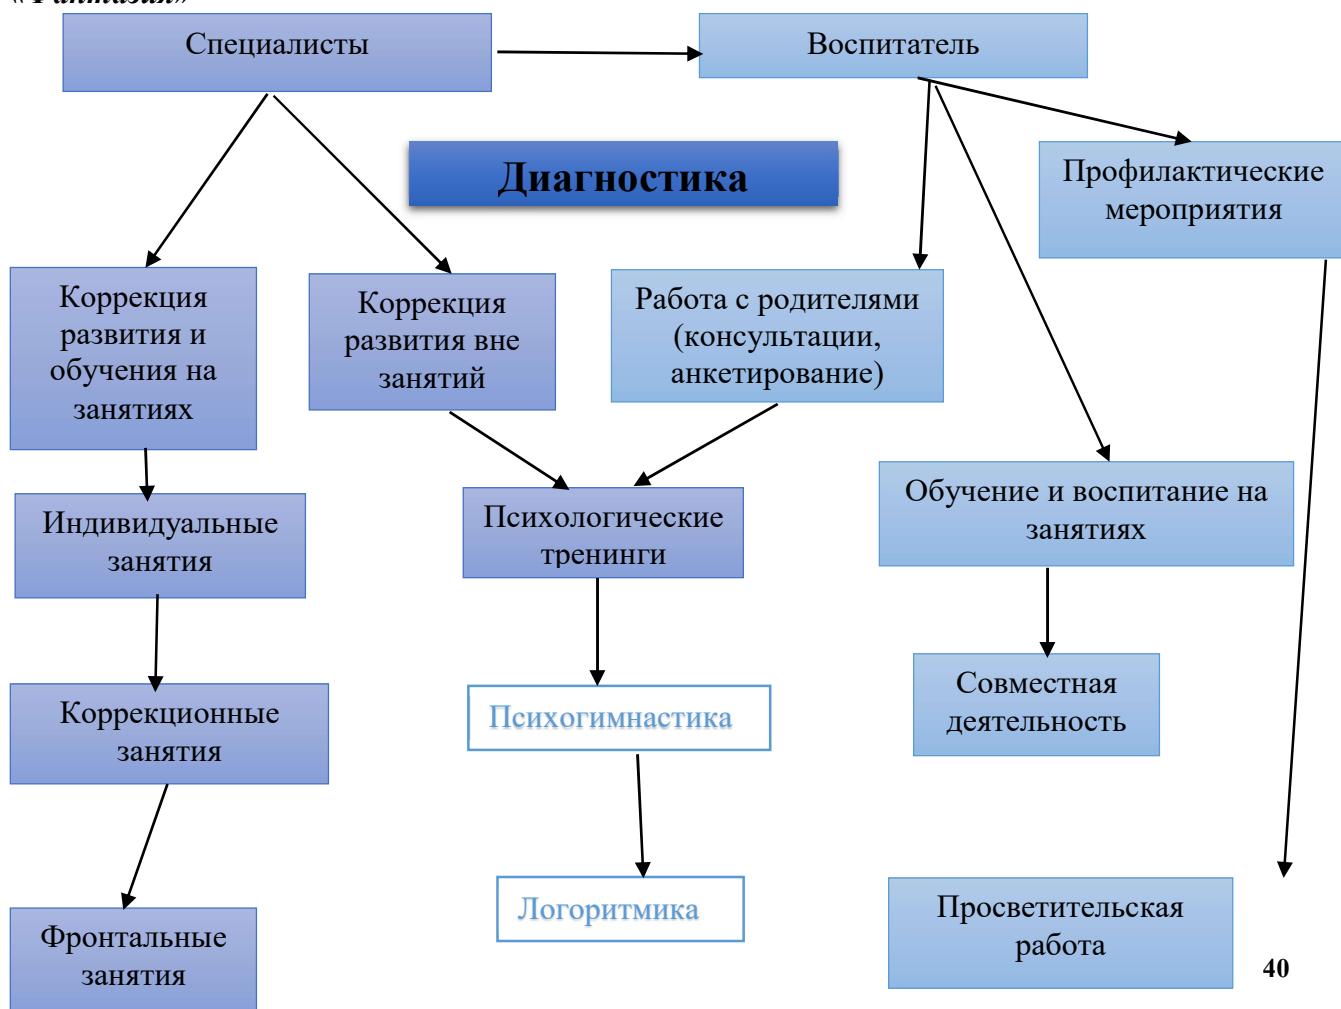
Специалисты

Воспитатель

Диагностика

Профилактические мероприятия

Коррекция развития и обучения на занятиях

Коррекция развития вне занятий

Работа с родителями (консультации, анкетирование)

Обучение и воспитание на занятиях

Индивидуальные занятия

Психологические тренинги

Совместная деятельность

Коррекционные занятия

Психогимнастика

Логоритмика

Фронтальные занятия

Просветительская работа

40